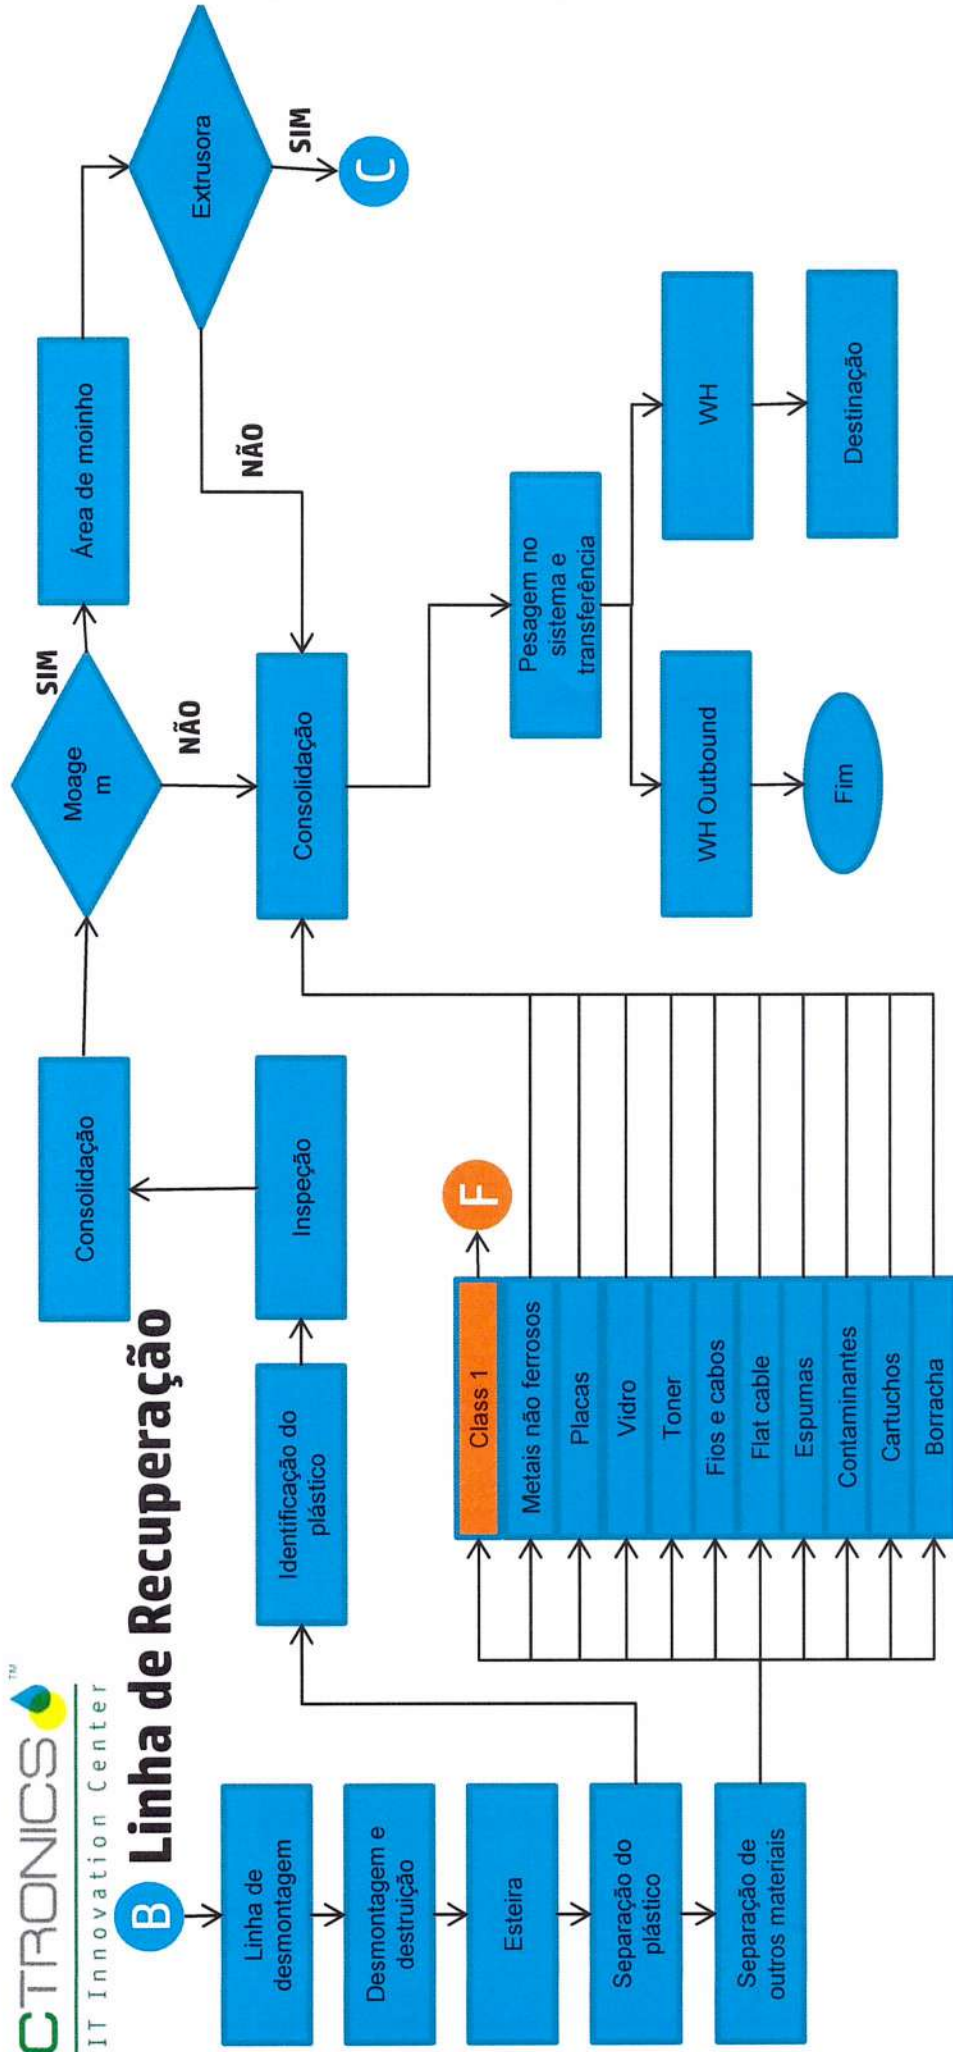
CTRONICS™
IT Innovation Center

B Linha de Recuperação

Linha de desmontagem
Desmontagem e destruição
Esteira
Separação do plástico
Separação de outros materiais

Identificação do plástico
Inspeção
Consolidação

Moage m
SIM
NÃO
Área de moinho
Extrusora
SIM
C
NÃO

Consolidação

Class 1
F
Metais não ferrosos
Placas
Vidro
Toner
Fios e cabos
Flat cable
Espumas
Contaminantes
Cartuchos
Borracha

Pesagem no sistema e transferência
WH Outbound
Fim
WH
Destinação